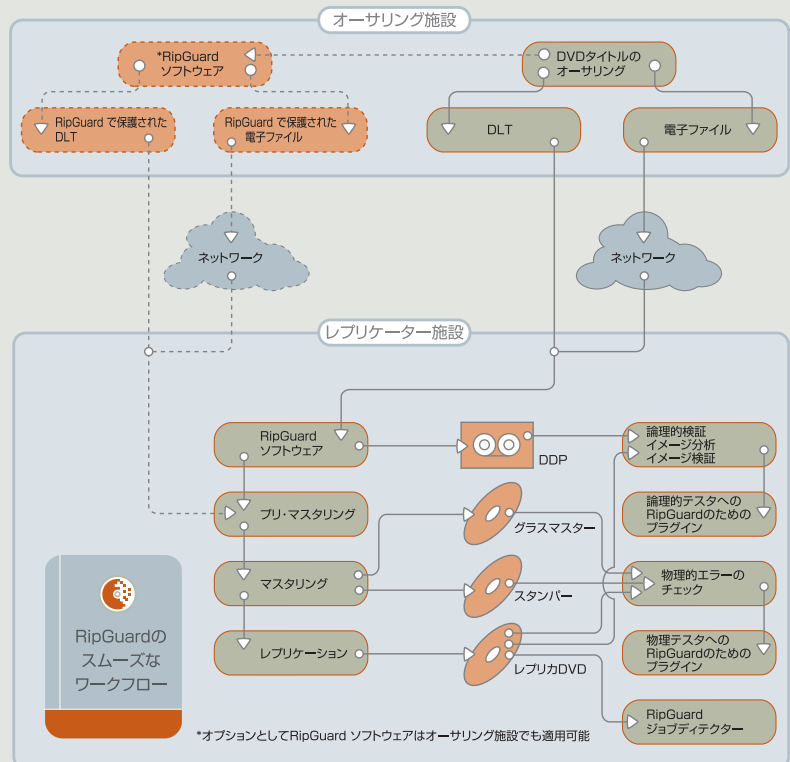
オーサリング施設

*RipGuard ソフトウェア

DVDタイトルの オーサリング

RipGuard で保護された DLT

RipGuard で保護された 電子ファイル

DLT

電子ファイル

ネットワーク

ネットワーク

レプリケーター施設

RipGuard ソフトウェア

DDP

論理的検証 イメージ分析 イメージ検証

プリ・マスタリング

グラスマスター

論理的テスタへの RipGuardのための プラグイン

マスタリング

スタンパー

物理的エラーの チェック

レプリケーション

レプリカDVD

物理テスタへの RipGuardのための プラグイン

RipGuardの スムーズな ワークフロー

RipGuard ジョブディテクター

*オプションとしてRipGuard ソフトウェアはオーサリング施設でも適用可能